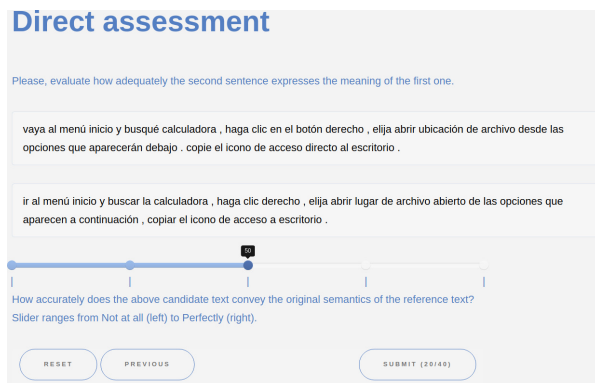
Direct assessment

Please, evaluate how adequately the second sentence expresses the meaning of the first one.

vaya al menú inicio y busqué calculadora , haga clic en el botón derecho , elija abrir ubicación de archivo desde las opciones que aparecerán debajo . copie el icono de acceso directo al escritorio .

ir al menú inicio y buscar la calculadora , haga clic derecho , elija abrir lugar de archivo abierto de las opciones que aparecen a continuación , copiar el icono de acceso a escritorio .

50

How accurately does the above candidate text convey the original semantics of the reference text?
Slider ranges from Not at all (left) to Perfectly (right).

RESET

PREVIOUS

SUBMIT (20/40)